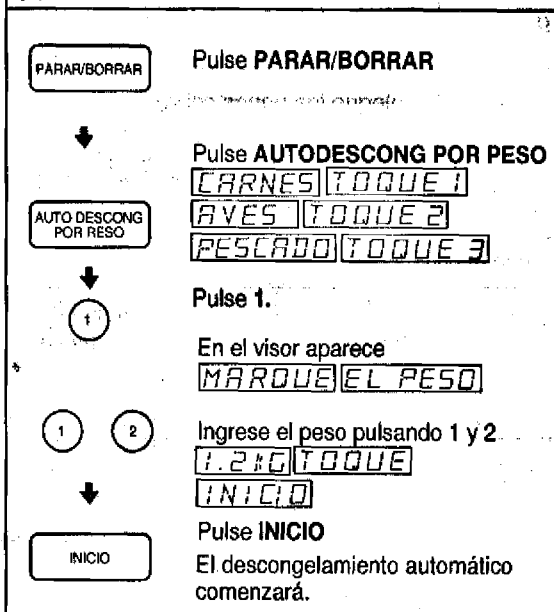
PARAR/BORRAR

Pulse PARAR/BORRAR

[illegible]

Pulse AUTODESCONG POR PESO

CARNES TOQUE 1

AVES TOQUE 2

PESCADO TOQUE 3

AUTO DESCONG POR PESO

1

Pulse 1.

En el visor aparece

MARQUE EL PESO

1 2

Ingrese el peso pulsando 1 y 2

1.2KG TOQUE

INICIO

Pulse INICIO

INICIO

El descongelamiento automático comenzará.